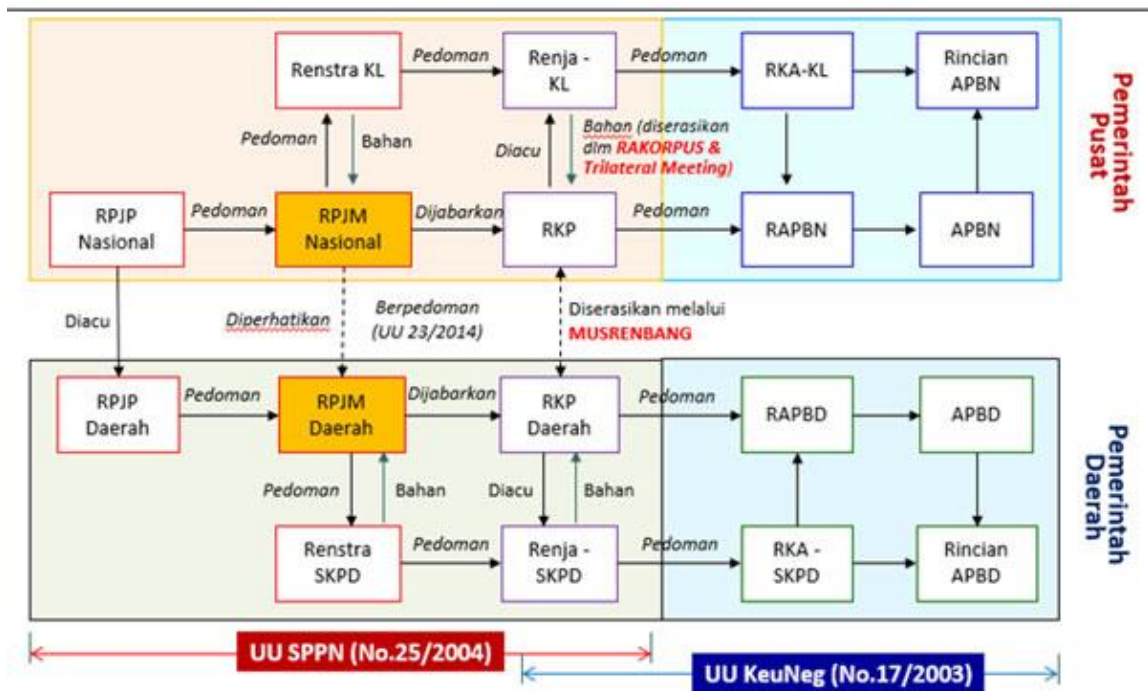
Renstra KL

Pedoman

Renja - KL

Pedoman

RKA-KL

Rincian APBN

Pemerintah Pusat

Pedoman

Bahan

Diacu

Bahan (diserasikan dlm RAKORPUS & Trilateral Meeting)

RPJP Nasional

Pedoman

RPJM Nasional

Dijabarkan

RKP

Pedoman

RAPBN

APBN

Diacu

Diperhatikan

Berpedoman (UU 23/2014)

Diserasikan melalui MUSRENBANG

RPJP Daerah

Pedoman

RPJM Daerah

Dijabarkan

RKP Daerah

Pedoman

RAPBD

APBD

Pemerintah Daerah

Pedoman

Bahan

Diacu

Bahan

Renstra SKPD

Pedoman

Renja - SKPD

Pedoman

RKA - SKPD

Rincian APBD

UU SPPN (No.25/2004)

UU KeuNeg (No.17/2003)